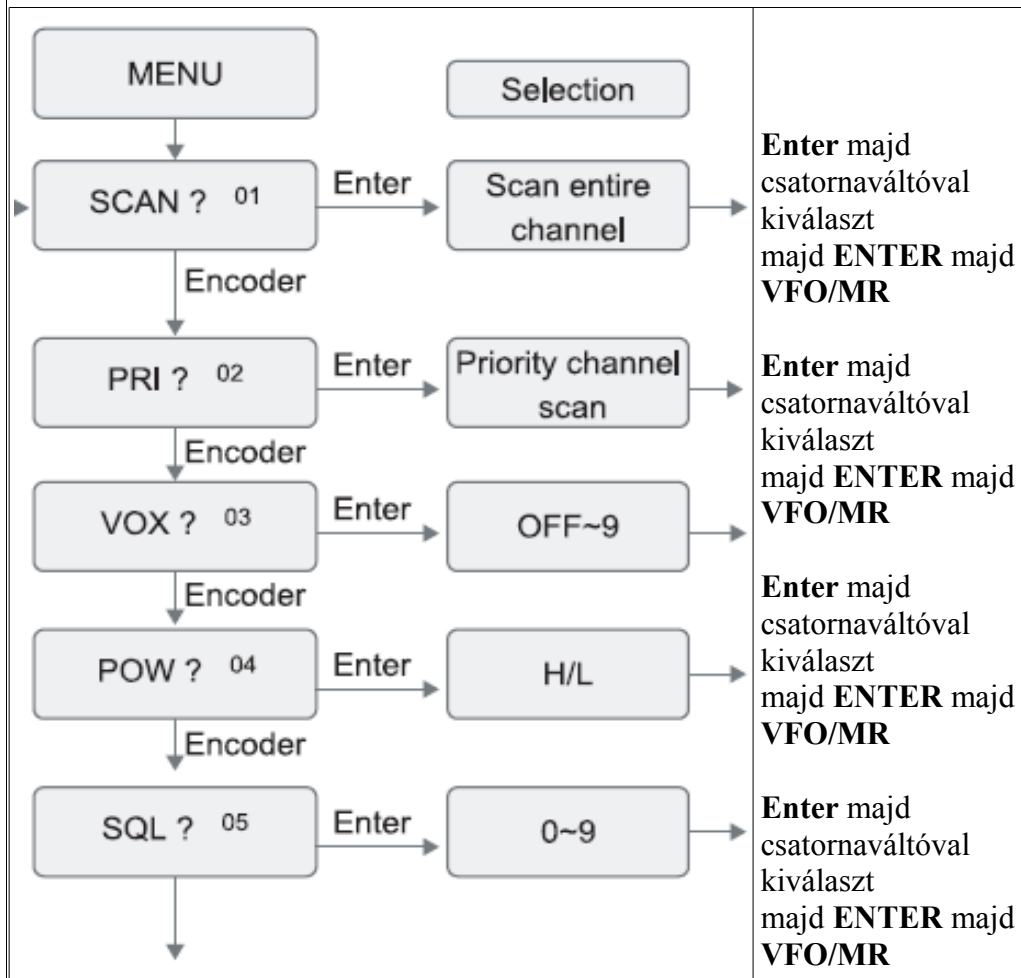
MENU

Selection

SCAN ? 01

Enter

Scan entire channel

Enter majd csatornaváltóval kiválaszt majd ENTER majd VFO/MR

Encoder

PRI ? 02

Enter

Priority channel scan

Enter majd csatornaváltóval kiválaszt majd ENTER majd VFO/MR

Encoder

VOX ? 03

Enter

OFF~9

Enter majd csatornaváltóval kiválaszt majd ENTER majd VFO/MR

Encoder

POW ? 04

Enter

H/L

Enter majd csatornaváltóval kiválaszt majd ENTER majd VFO/MR

Encoder

SQL ? 05

Enter

0~9

Enter majd csatornaváltóval kiválaszt majd ENTER majd VFO/MR